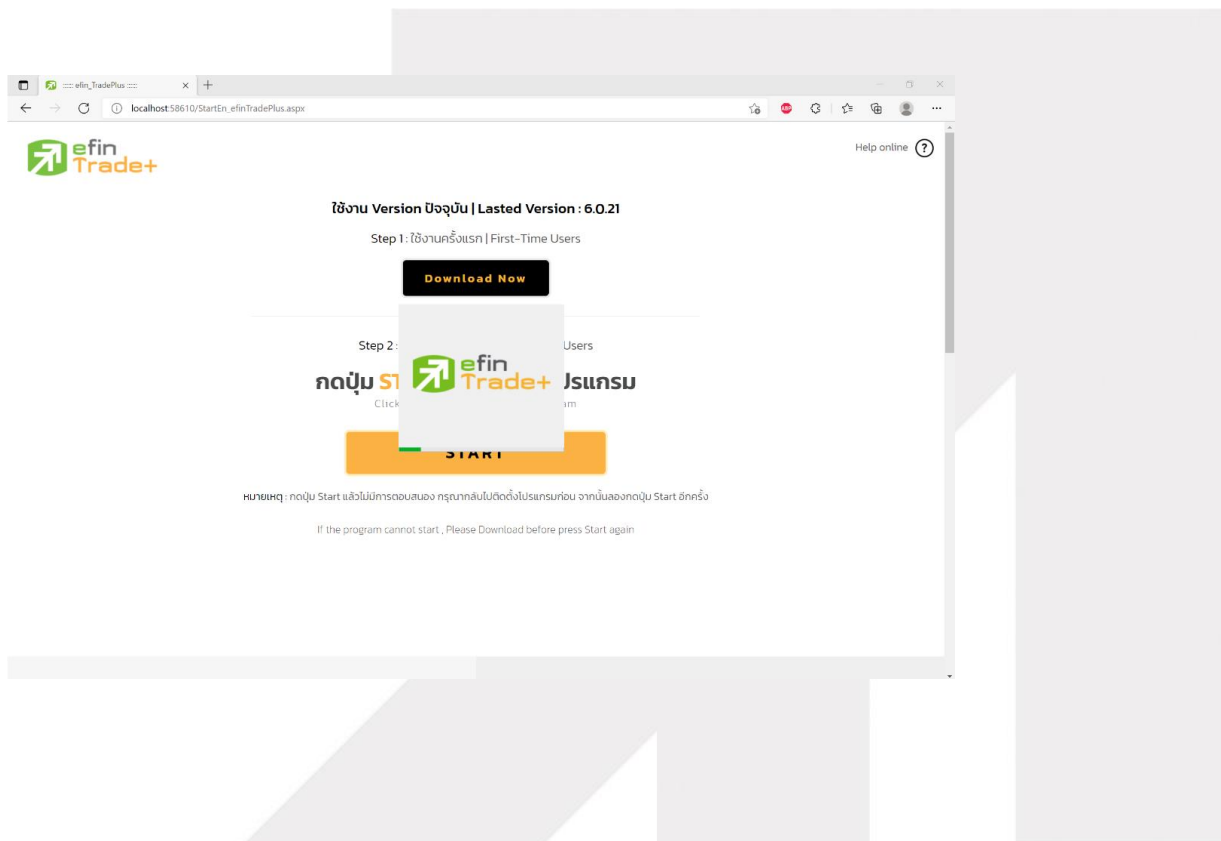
:::: efin_TradePlus ::::

localhost:58610/StartEn_efinTradePlus.aspx

efin Trade+

Help online ?

ใช้งาน Version ปัจจุบัน | Lasted Version : 6.0.21

Step 1 : ใช้งานครั้งแรก | First-Time Users

Download Now

Step 2 : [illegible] Users

กดปุ่ม ST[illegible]ปรแกรม

Click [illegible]am

efin Trade+

START

หมายเหตุ : กดปุ่ม Start แล้วไม่มีการตอบสนอง กรุณากลับไปติดตั้งโปรแกรมก่อน จากนั้นลองกดปุ่ม Start อีกครั้ง

If the program cannot start , Please Download before press Start again